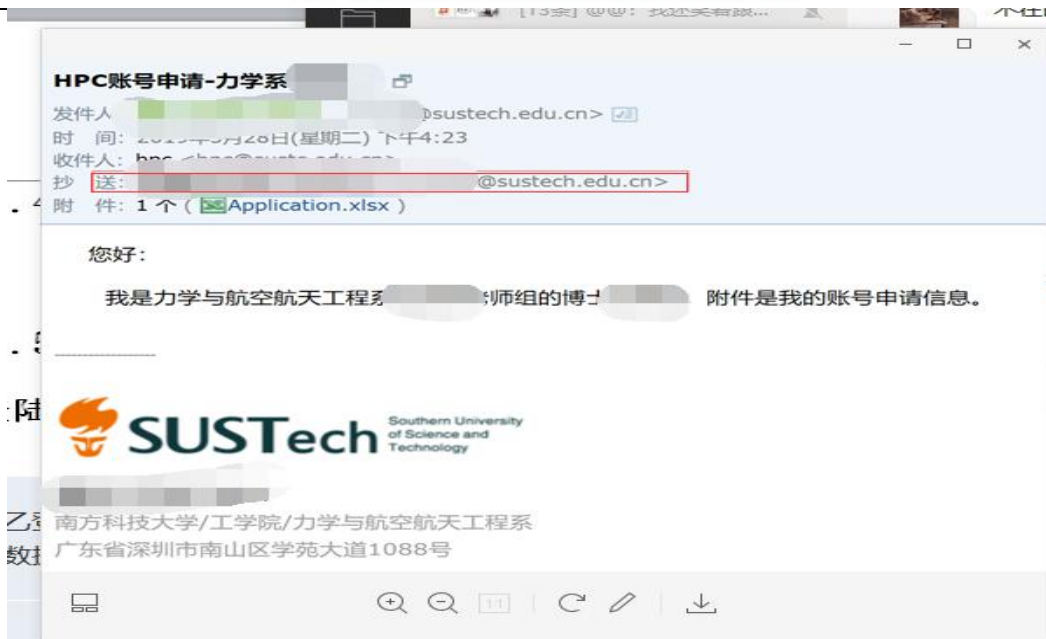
[13条] @@: 我还买着数... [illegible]

HPC账号申请-力学系 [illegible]

发件人 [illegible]@sustech.edu.cn>
时 间: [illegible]年3月28日(星期二) 下午4:23
收件人: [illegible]
抄 送: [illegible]@sustech.edu.cn>
附 件: 1 个 ( Application.xlsx )

您好:

我是力学与航空航天工程系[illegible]师组的博士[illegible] 附件是我的账号申请信息。

SUSTech Southern University of Science and Technology

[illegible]
南方科技大学/工学院/力学与航空航天工程系
广东省深圳市南山区学苑大道1088号

. 4
. 5
陆
乙
数